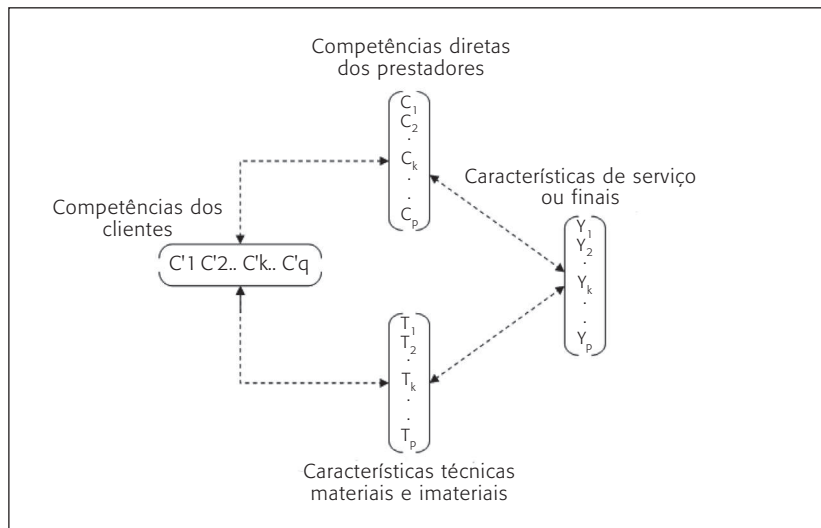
Competências diretas dos prestadores

$C_1$
$C_2$
.
$C_k$
.
.
$C_p$

Características de serviço ou finais

$Y_1$
$Y_2$
.
$Y_k$
.
.
$Y_p$

Competências dos clientes

C'1 C'2.. C'k.. C'q

$T_1$
$T_2$
.
$T_k$
.
.
$T_p$

Características técnicas materiais e imateriais